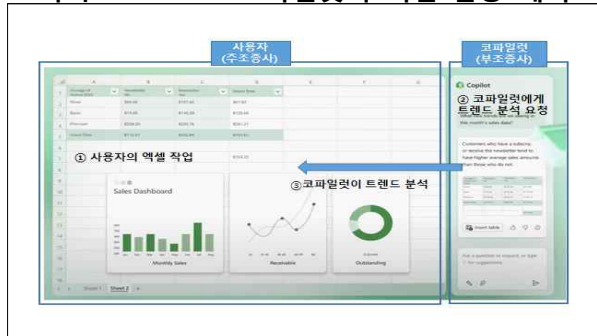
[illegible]

사용자
(주조종사)

코파일럿
(부조종사)

Copilot

② 코파일럿에게 트렌드 분석 요청

① 사용자의 엑셀 작업

Sales Dashboard

③코파일럿이 트렌드 분석

Monthly Sales

Receivable

Outstanding

Insert table

Sheet 1 Sheet 2